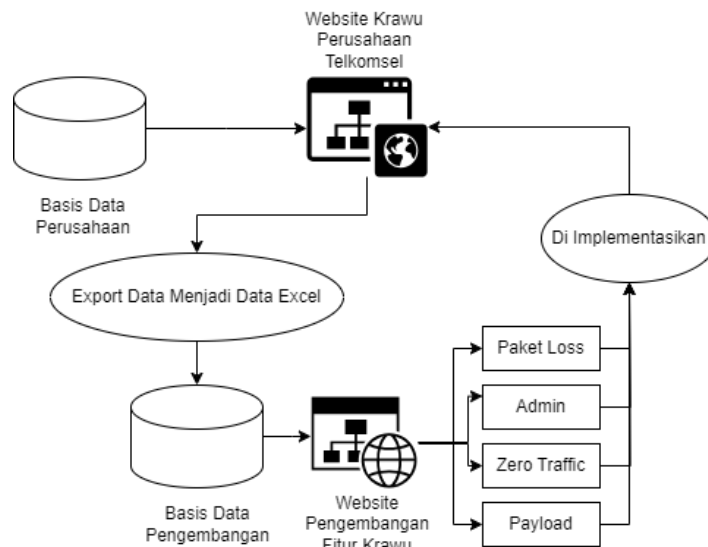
Website Krawu Perusahaan Telkomsel

Basis Data Perusahaan

Di Implementasikan

Export Data Menjadi Data Excel

Paket Loss

Admin

Zero Traffic

Payload

Basis Data Pengembangan

Website Pengembangan Fitur Krawu